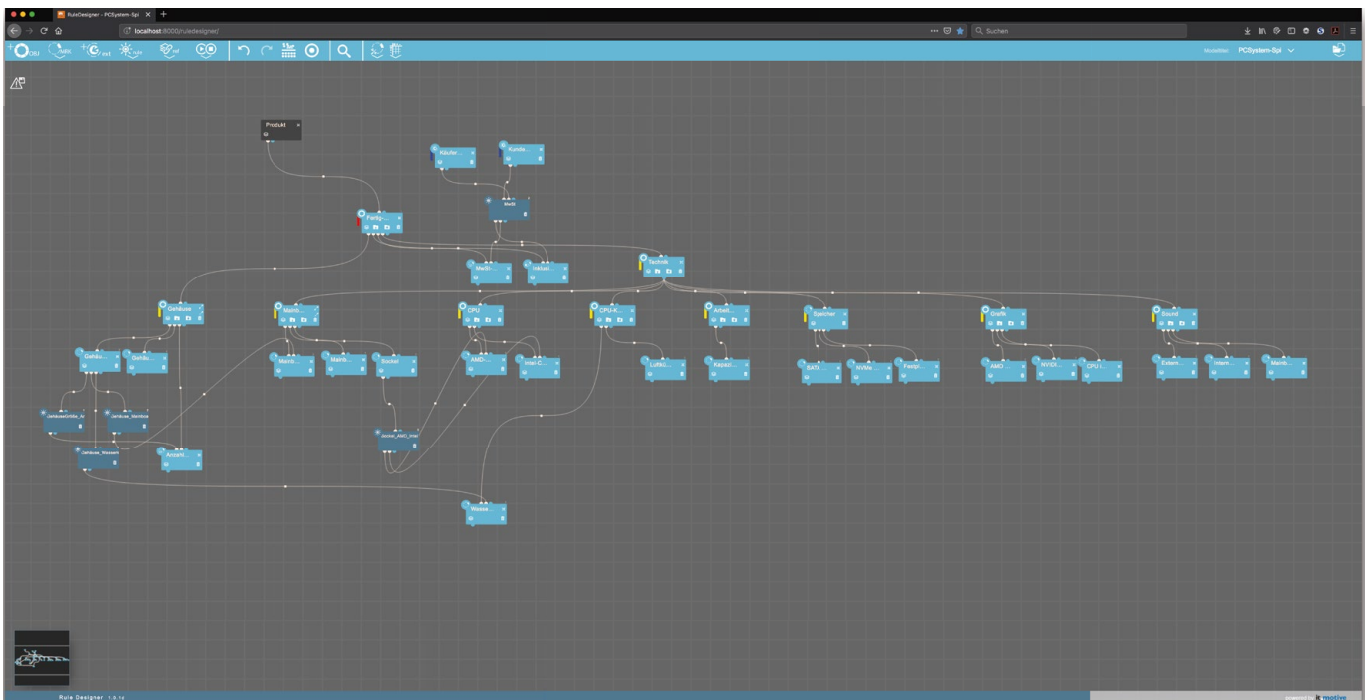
RuleDesigner - PCSystem-Spi ×
localhost:8000/ruledesigner/
Suchen
Modelltitel: PCSystem-Spi
Produkt
Käufer...
Kunde...
MwSt
Fertig-...
MwSt...
Inklusi...
Technik
Gehäuse
Mainb...
CPU
CPU-K...
Arbeit...
Speicher
Grafik
Sound
Gehäu...
Gehäu...
Mainb...
Mainb...
Sockel
AMD-...
Intel-C...
Luftkü...
Kapazi...
SATA
NVMe
Festpl...
AMD
NVIDI...
CPU i...
Extern...
Intern...
Mainb...
GehäuseGröße_M
Gehäuse_Mainboa
Gehäuse_Wasserk
Anzahl...
Sockel_AMD_Intel
Wasse...
Rule Designer 1.0.1c
powered by motive